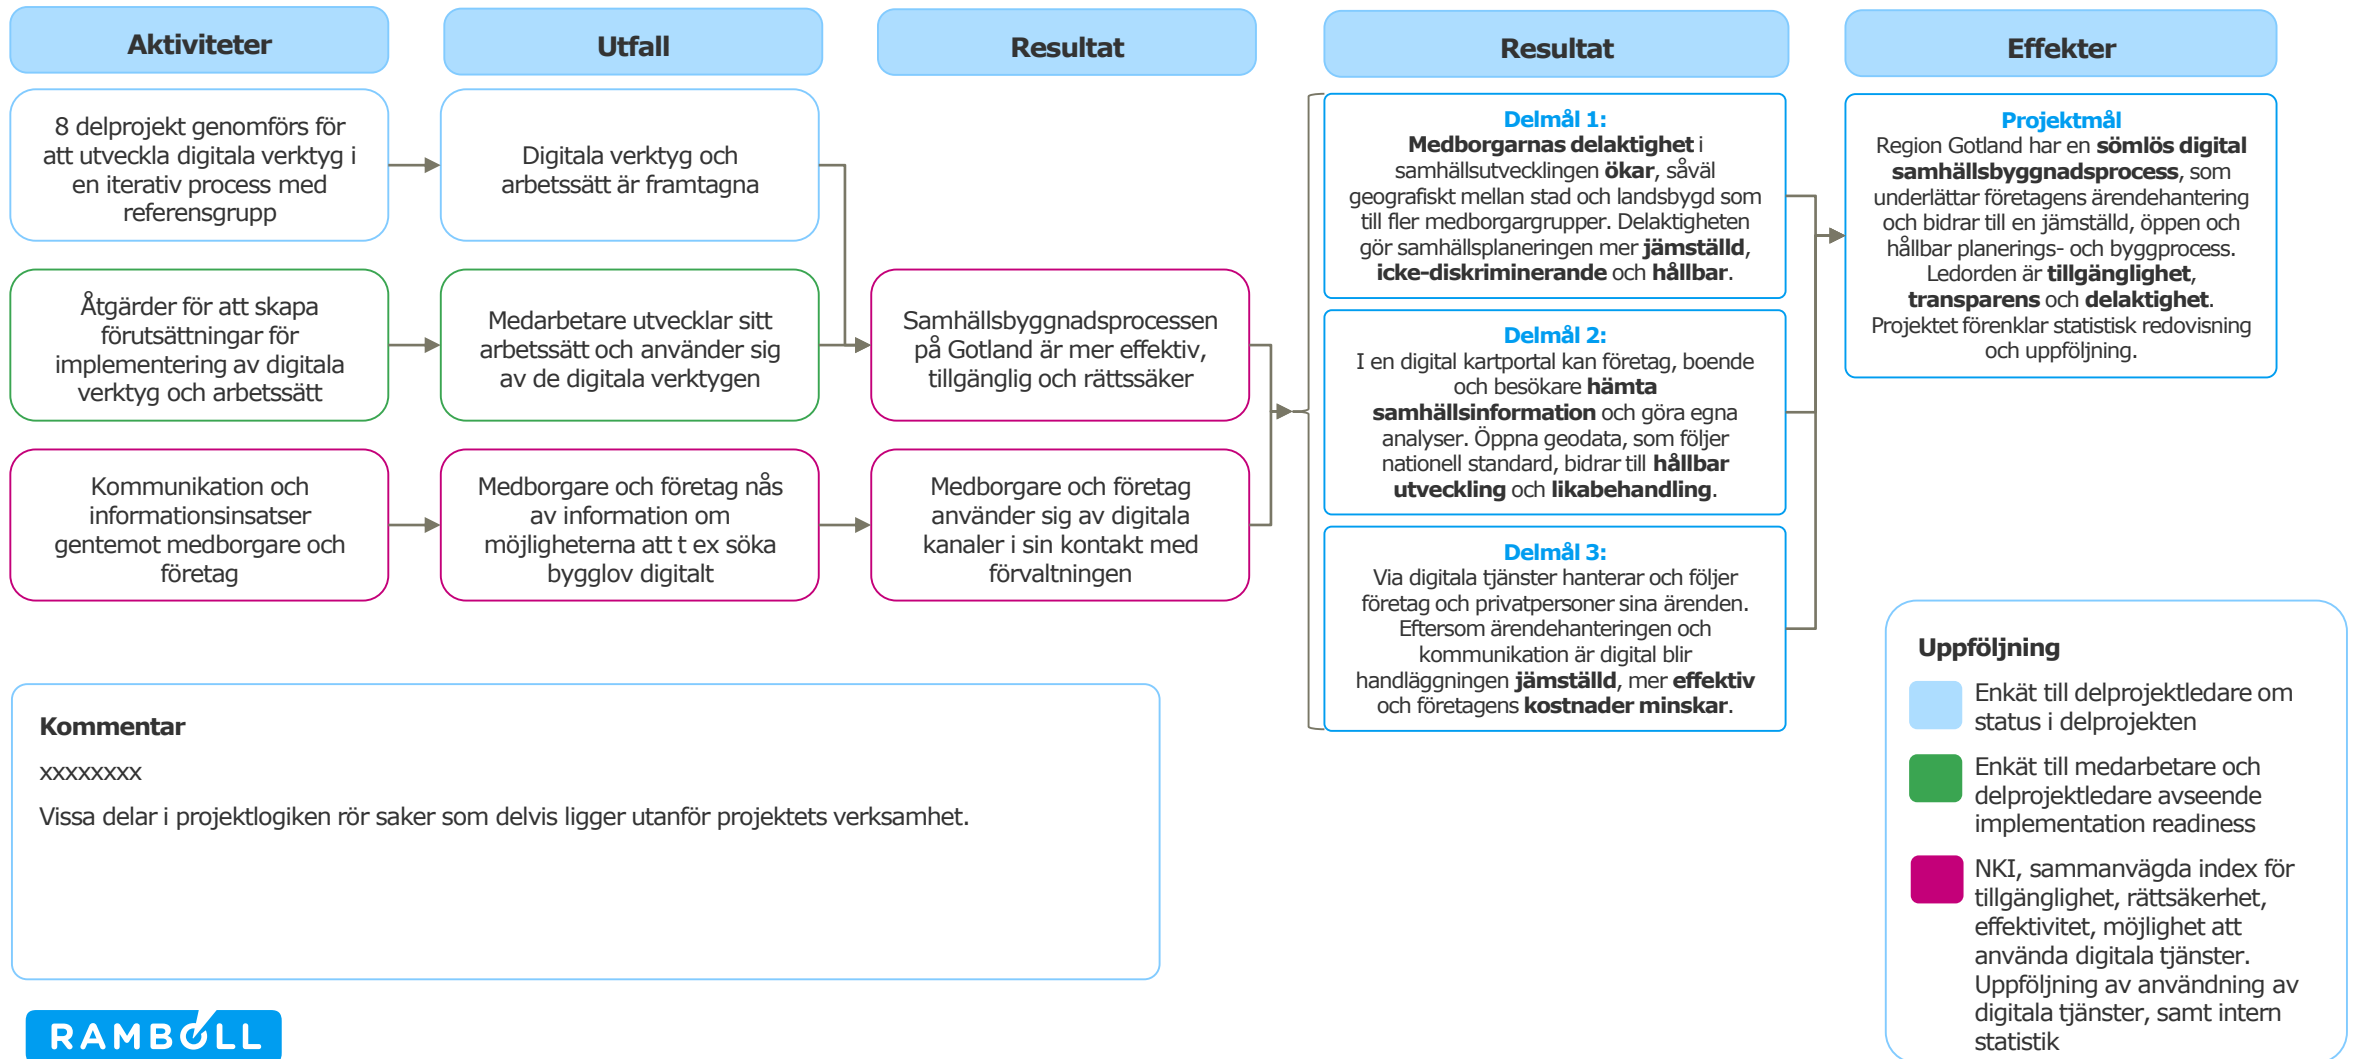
Aktiviteter

Utfall

Resultat

Resultat

Effekter

8 delprojekt genomförs för att utveckla digitala verktyg i en iterativ process med referensgrupp

Digitala verktyg och arbetssätt är framtagna

Åtgärder för att skapa förutsättningar för implementering av digitala verktyg och arbetssätt

Medarbetare utvecklar sitt arbetssätt och använder sig av de digitala verktygen

Samhällsbyggnadsprocessen på Gotland är mer effektiv, tillgänglig och rättssäker

Kommunikation och informationsinsatser gentemot medborgare och företag

Medborgare och företag nås av information om möjligheterna att t ex söka bygglov digitalt

Medborgare och företag använder sig av digitala kanaler i sin kontakt med förvaltningen

Delmål 1:
Medborgarnas delaktighet i samhällsutvecklingen ökar, såväl geografiskt mellan stad och landsbygd som till fler medborgargrupper. Delaktigheten gör samhällsplaneringen mer jämställd, icke-diskriminerande och hållbar.

Delmål 2:
I en digital kartportal kan företag, boende och besökare hämta samhällsinformation och göra egna analyser. Öppna geodata, som följer nationell standard, bidrar till hållbar utveckling och likabehandling.

Delmål 3:
Via digitala tjänster hanterar och följer företag och privatpersoner sina ärenden. Eftersom ärendehanteringen och kommunikation är digital blir handläggningen jämställd, mer effektiv och företagens kostnader minskar.

Projektmål
Region Gotland har en sömlös digital samhällsbyggnadsprocess, som underlättar företagens ärendehantering och bidrar till en jämställd, öppen och hållbar planerings- och byggprocess. Ledorden är tillgänglighet, transparens och delaktighet. Projektet förenklar statistisk redovisning och uppföljning.

Uppföljning
Enkät till delprojektledare om status i delprojekten
Enkät till medarbetare och delprojektledare avseende implementation readiness
NKI, sammanvägda index för tillgänglighet, rättsäkerhet, effektivitet, möjlighet att använda digitala tjänster. Uppföljning av användning av digitala tjänster, samt intern statistik

Kommentar
xxxxxxxx
Vissa delar i projektlogiken rör saker som delvis ligger utanför projektets verksamhet.

RAMBOLL